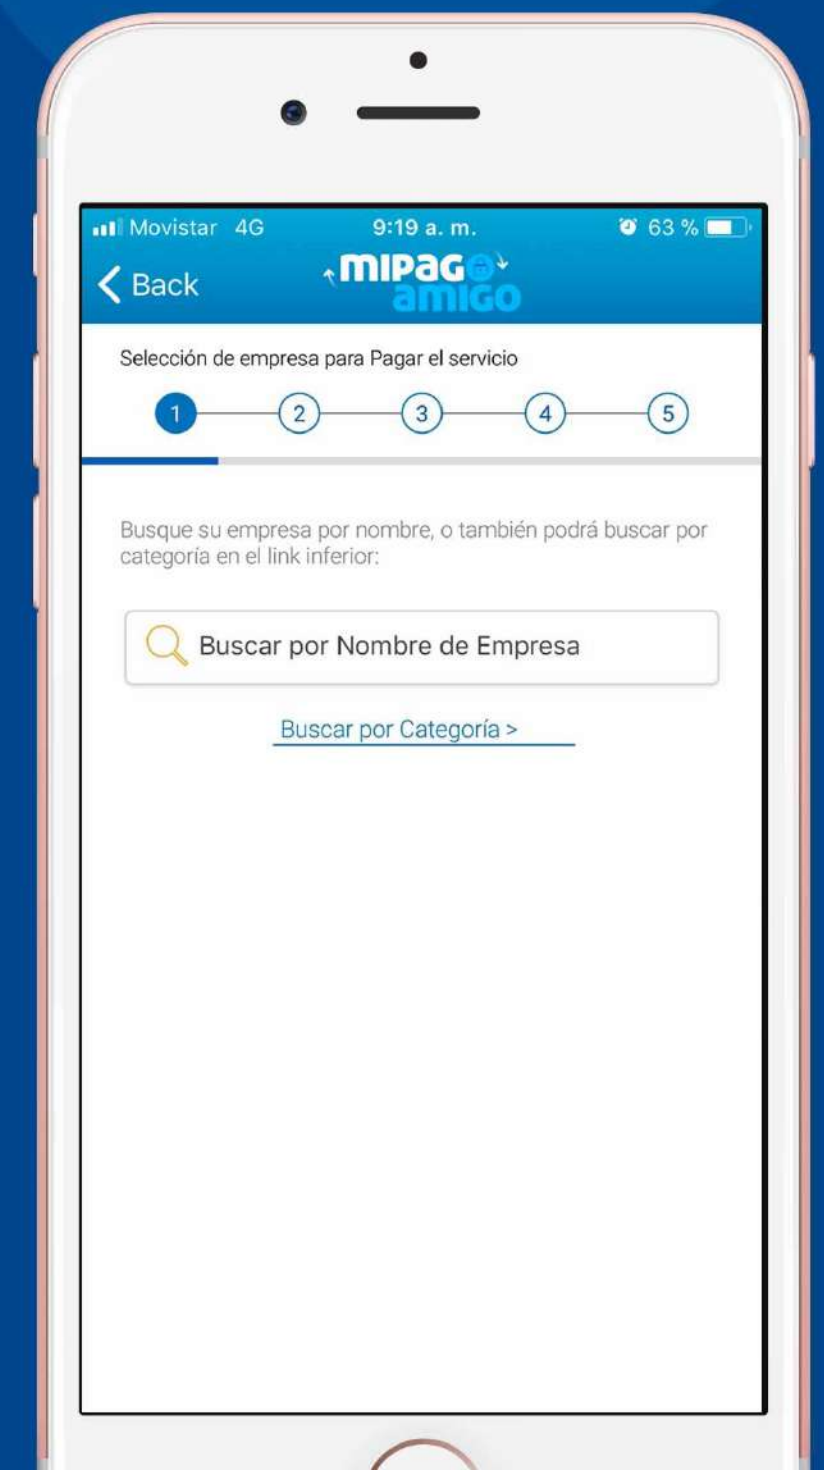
Movistar 4G 9:19 a. m. 63 %

Back

MIPAGO amigo

Selección de empresa para Pagar el servicio

1 2 3 4 5

Busque su empresa por nombre, o también podrá buscar por categoría en el link inferior:

Buscar por Nombre de Empresa

Buscar por Categoría >